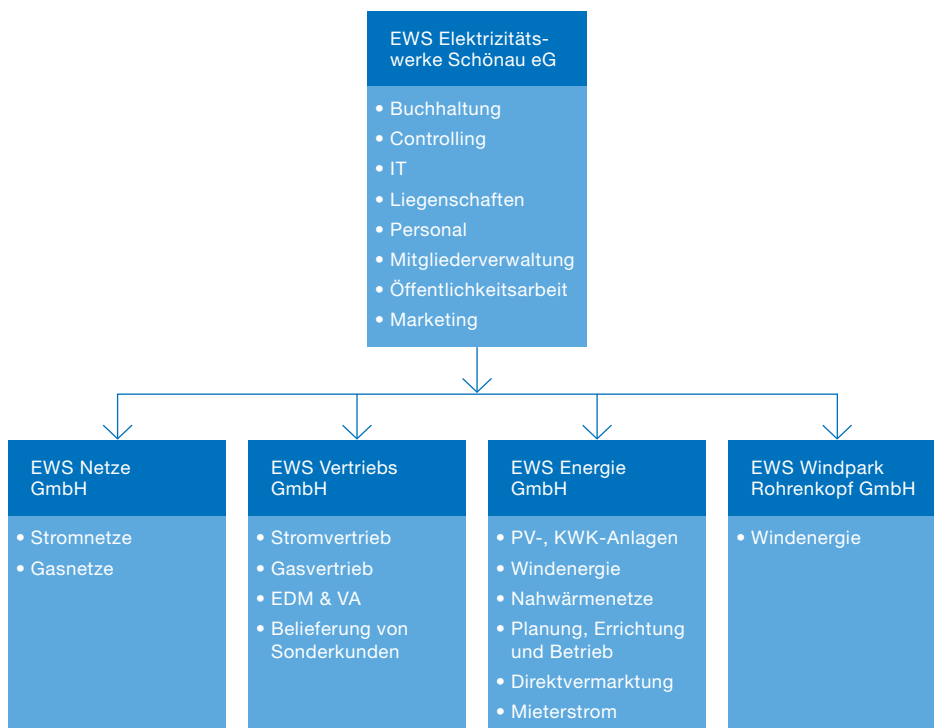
EWS Elektrizitätswerke Schönau eG

• Buchhaltung
• Controlling
• IT
• Liegenschaften
• Personal
• Mitgliederverwaltung
• Öffentlichkeitsarbeit
• Marketing

EWS Netze GmbH

• Stromnetze
• Gasnetze

EWS Vertriebs GmbH

• Stromvertrieb
• Gasvertrieb
• EDM & VA
• Belieferung von Sonderkunden

EWS Energie GmbH

• PV-, KWK-Anlagen
• Windenergie
• Nahwärmenetze
• Planung, Errichtung und Betrieb
• Direktvermarktung
• Mieterstrom

EWS Windpark Rohrenkopf GmbH

• Windenergie